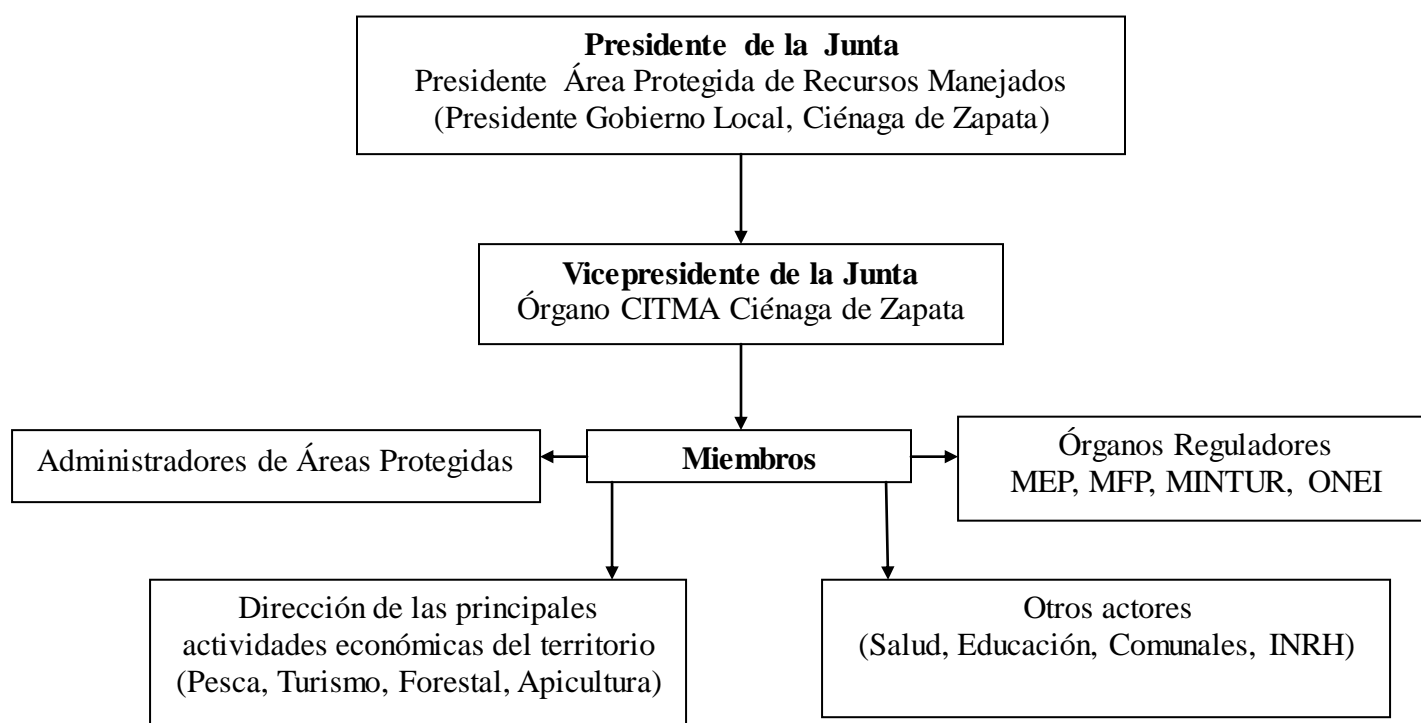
**Presidente de la Junta**
Presidente Área Protegida de Recursos Manejados
(Presidente Gobierno Local, Ciénaga de Zapata)

**Vicepresidente de la Junta**
Órgano CITMA Ciénaga de Zapata

Administradores de Áreas Protegidas

**Miembros**

Órganos Reguladores
MEP, MFP, MINTUR, ONEI

Dirección de las principales actividades económicas del territorio
(Pesca, Turismo, Forestal, Apicultura)

Otros actores
(Salud, Educación, Comunales, INRH)